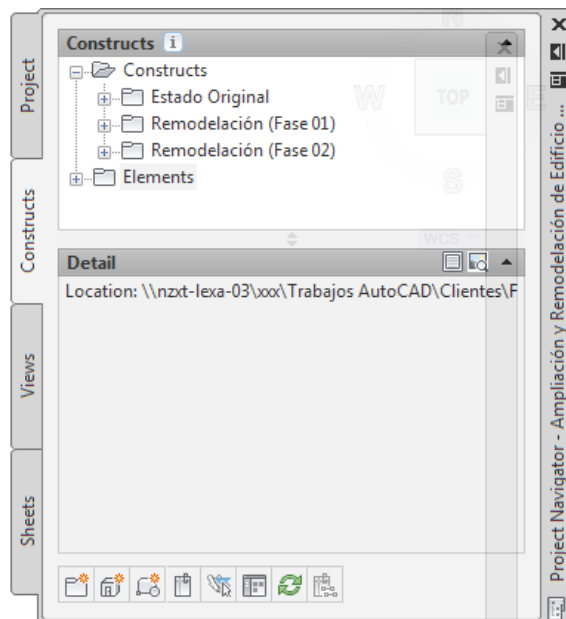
Project

Constructs

Views

Sheets

Constructs

Constructs
Estado Original
Remodelación (Fase 01)
Remodelación (Fase 02)
Elements

W
TOP
S
WCS

Detail

Location: \\nzxt-lexa-03\xxx\Trabajos AutoCAD\Clientes\F

Project Navigator - Ampliación y Remodelación de Edificio ...